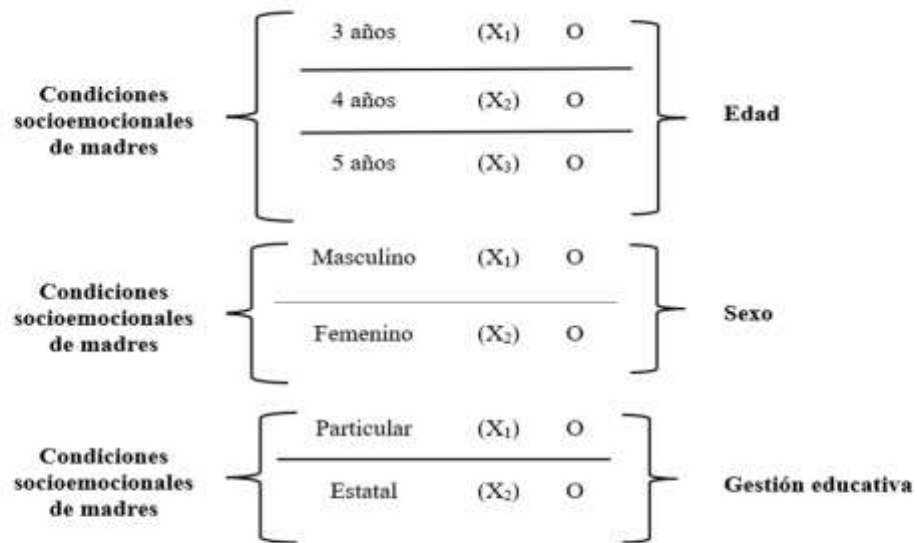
Condiciones socioemocionales de madres

3 años (X$_1$) O
4 años (X$_2$) O
5 años (X$_3$) O

Edad

Condiciones socioemocionales de madres

Masculino (X$_1$) O
Femenino (X$_2$) O

Sexo

Condiciones socioemocionales de madres

Particular (X$_1$) O
Estatal (X$_2$) O

Gestión educativa